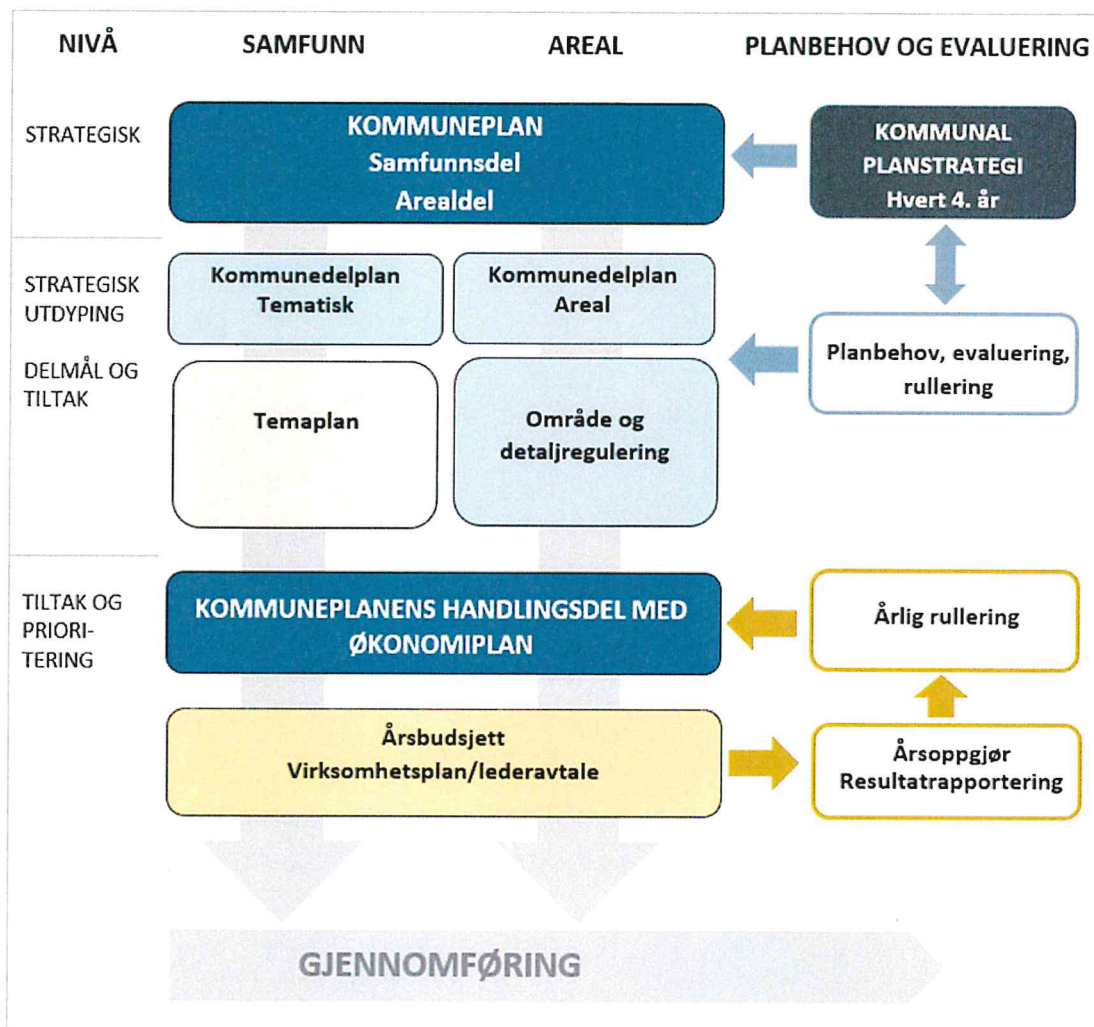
NIVÅ

SAMFUNN

AREAL

PLANBEHOV OG EVALUERING

STRATEGISK

KOMMUNEPLAN
Samfunnsdel
Arealdel

KOMMUNAL PLANSTRATEGI
Hvert 4. år

STRATEGISK UTDYPING

Kommunedelplan
Tematisk

Kommunedelplan
Areal

DELMÅL OG TILTAK

Planbehov, evaluering, rullering

Temaplan

Område og detaljregulering

TILTAK OG PRIORI-TERING

KOMMUNEPLANENS HANDLINGSDEL MED ØKONOMIPLAN

Årlig rullering

Årsbudsjett
Virksomhetsplan/lederavtale

Årsoppgjør
Resultatrapportering

GJENNOMFØRING